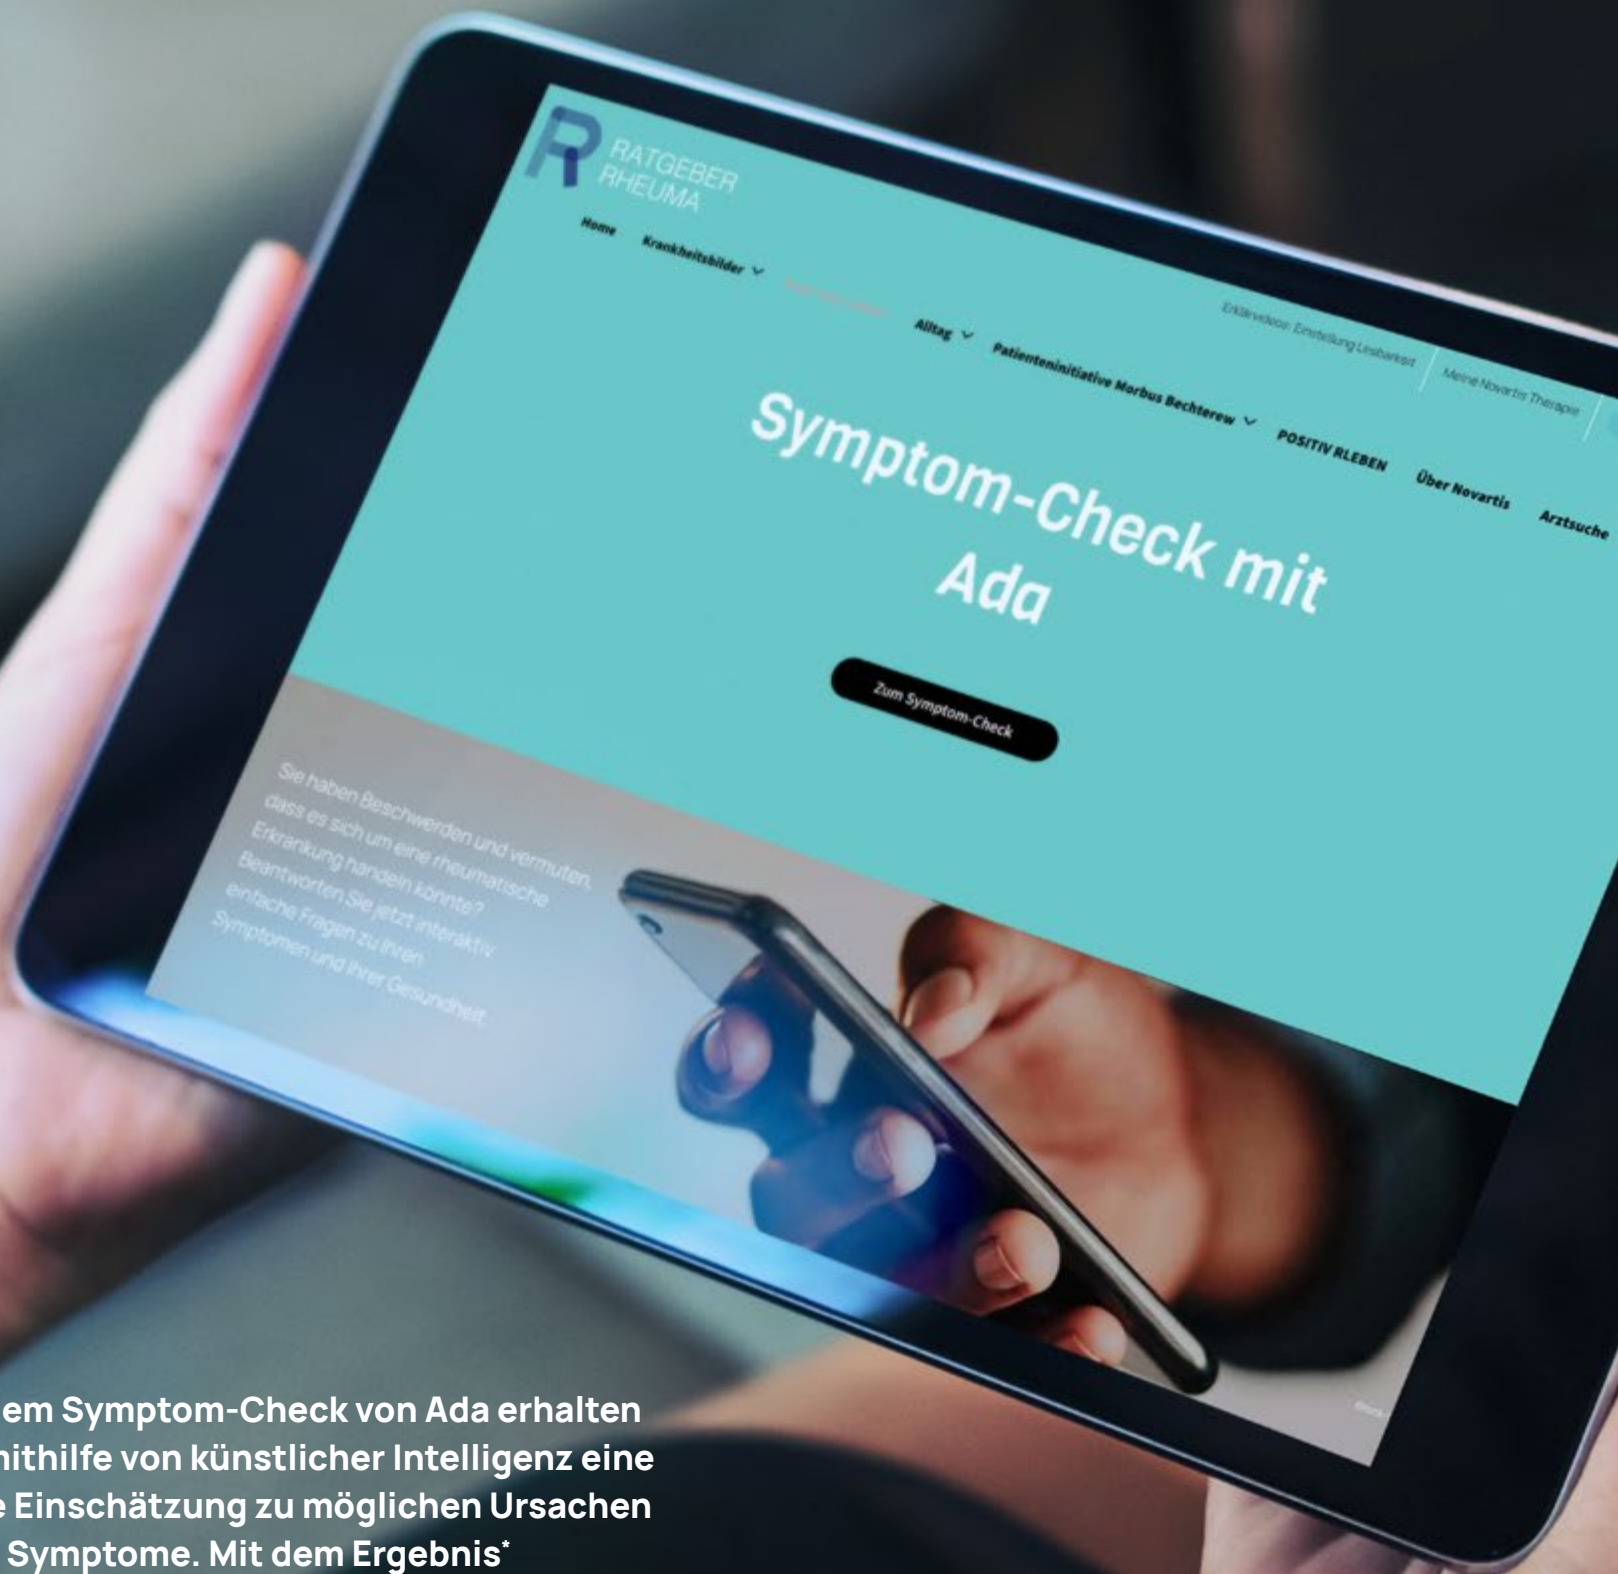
R RATGEBER RHEUMA

Home Krankheitsbilder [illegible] Alltag Patienteninitiative Morbus Bechterew POSITIV RLEBEN Über Novartis Arztsuche

Erklärvideos: Einstellung Unsichtbarkeit Meine Novartis Therapie

Symptom-Check mit Ada

Zum Symptom-Check

Sie haben Beschwerden und vermuten, dass es sich um eine rheumatische Erkrankung handeln könnte? Beantworten Sie jetzt interaktiv einfache Fragen zu Ihren Symptomen und Ihrer Gesundheit.

em Symptom-Check von Ada erhalten nithilfe von künstlicher Intelligenz eine e Einschätzung zu möglichen Ursachen Symptome. Mit dem Ergebnis*